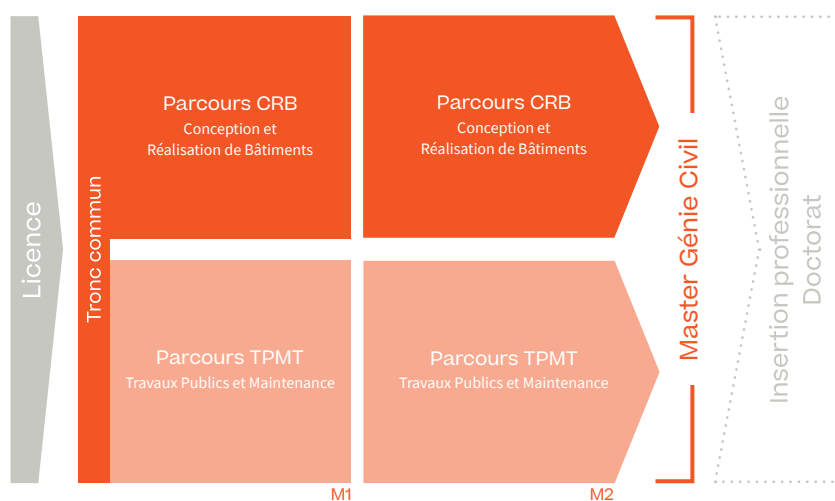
Licence

Tronc commun

Parcours CRB
Conception et Réalisation de Bâtiments

Parcours TPMT
Travaux Publics et Maintenance

M1

Parcours CRB
Conception et Réalisation de Bâtiments

Parcours TPMT
Travaux Publics et Maintenance

M2

Master Génie Civil

Insertion professionnelle
Doctorat